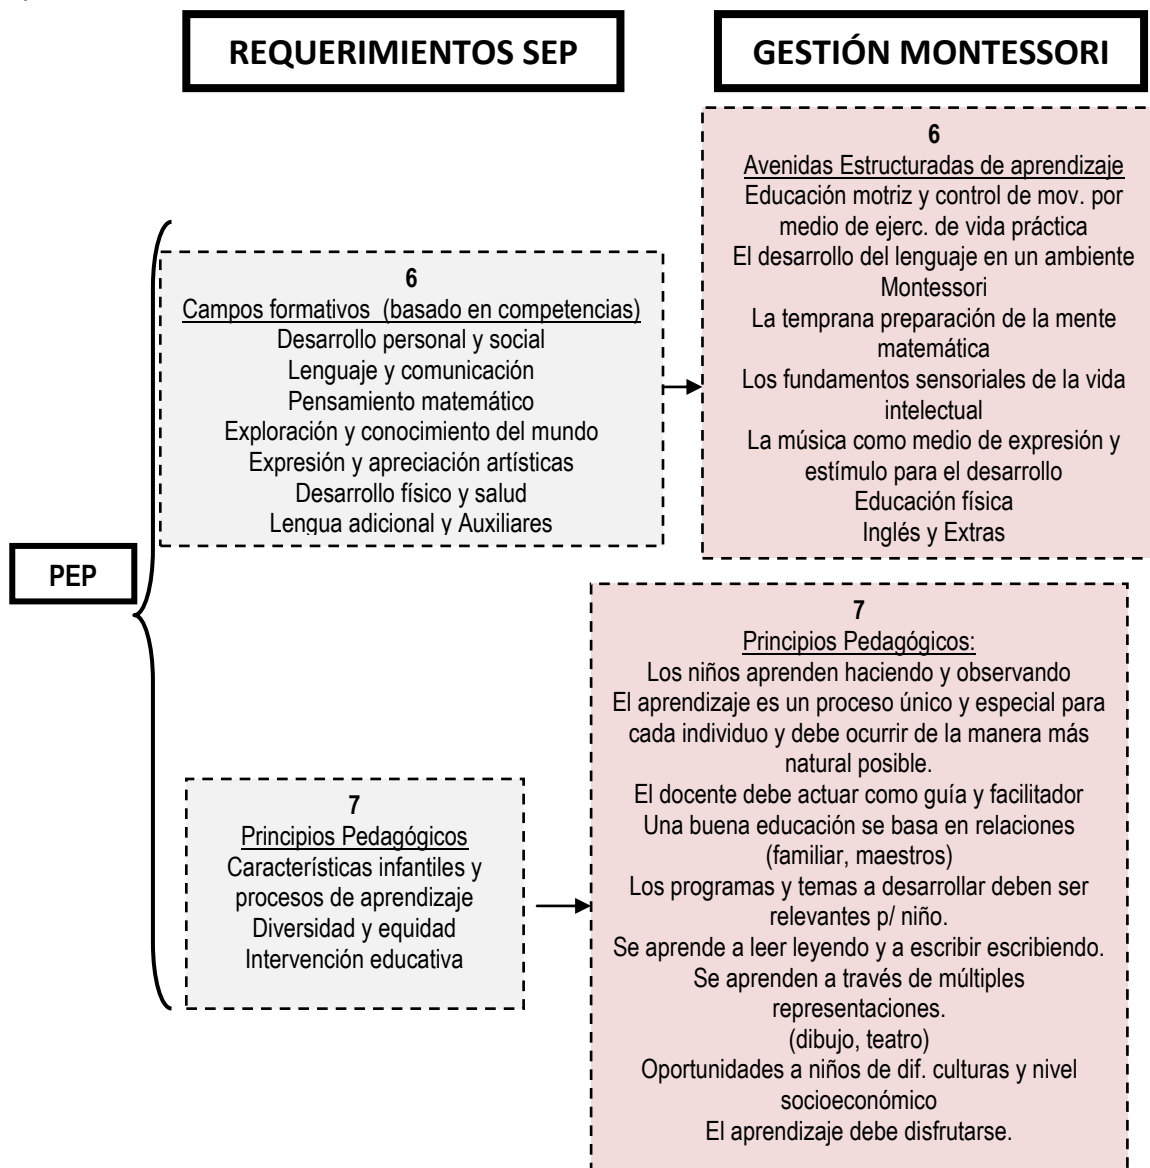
REQUERIMIENTOS SEP

GESTIÓN MONTESSORI

PEP

6
Campos formativos (basado en competencias)
Desarrollo personal y social
Lenguaje y comunicación
Pensamiento matemático
Exploración y conocimiento del mundo
Expresión y apreciación artísticas
Desarrollo físico y salud
Lengua adicional y Auxiliares

6
Avenidas Estructuradas de aprendizaje
Educación motriz y control de mov. por medio de ejerc. de vida práctica
El desarrollo del lenguaje en un ambiente Montessori
La temprana preparación de la mente matemática
Los fundamentos sensoriales de la vida intelectual
La música como medio de expresión y estímulo para el desarrollo
Educación física
Inglés y Extras

7
Principios Pedagógicos
Características infantiles y procesos de aprendizaje
Diversidad y equidad
Intervención educativa

7
Principios Pedagógicos:
Los niños aprenden haciendo y observando
El aprendizaje es un proceso único y especial para cada individuo y debe ocurrir de la manera más natural posible.
El docente debe actuar como guía y facilitador
Una buena educación se basa en relaciones (familiar, maestros)
Los programas y temas a desarrollar deben ser relevantes p/ niño.
Se aprende a leer leyendo y a escribir escribiendo.
Se aprenden a través de múltiples representaciones.
(dibujo, teatro)
Oportunidades a niños de dif. culturas y nivel socioeconómico
El aprendizaje debe disfrutarse.